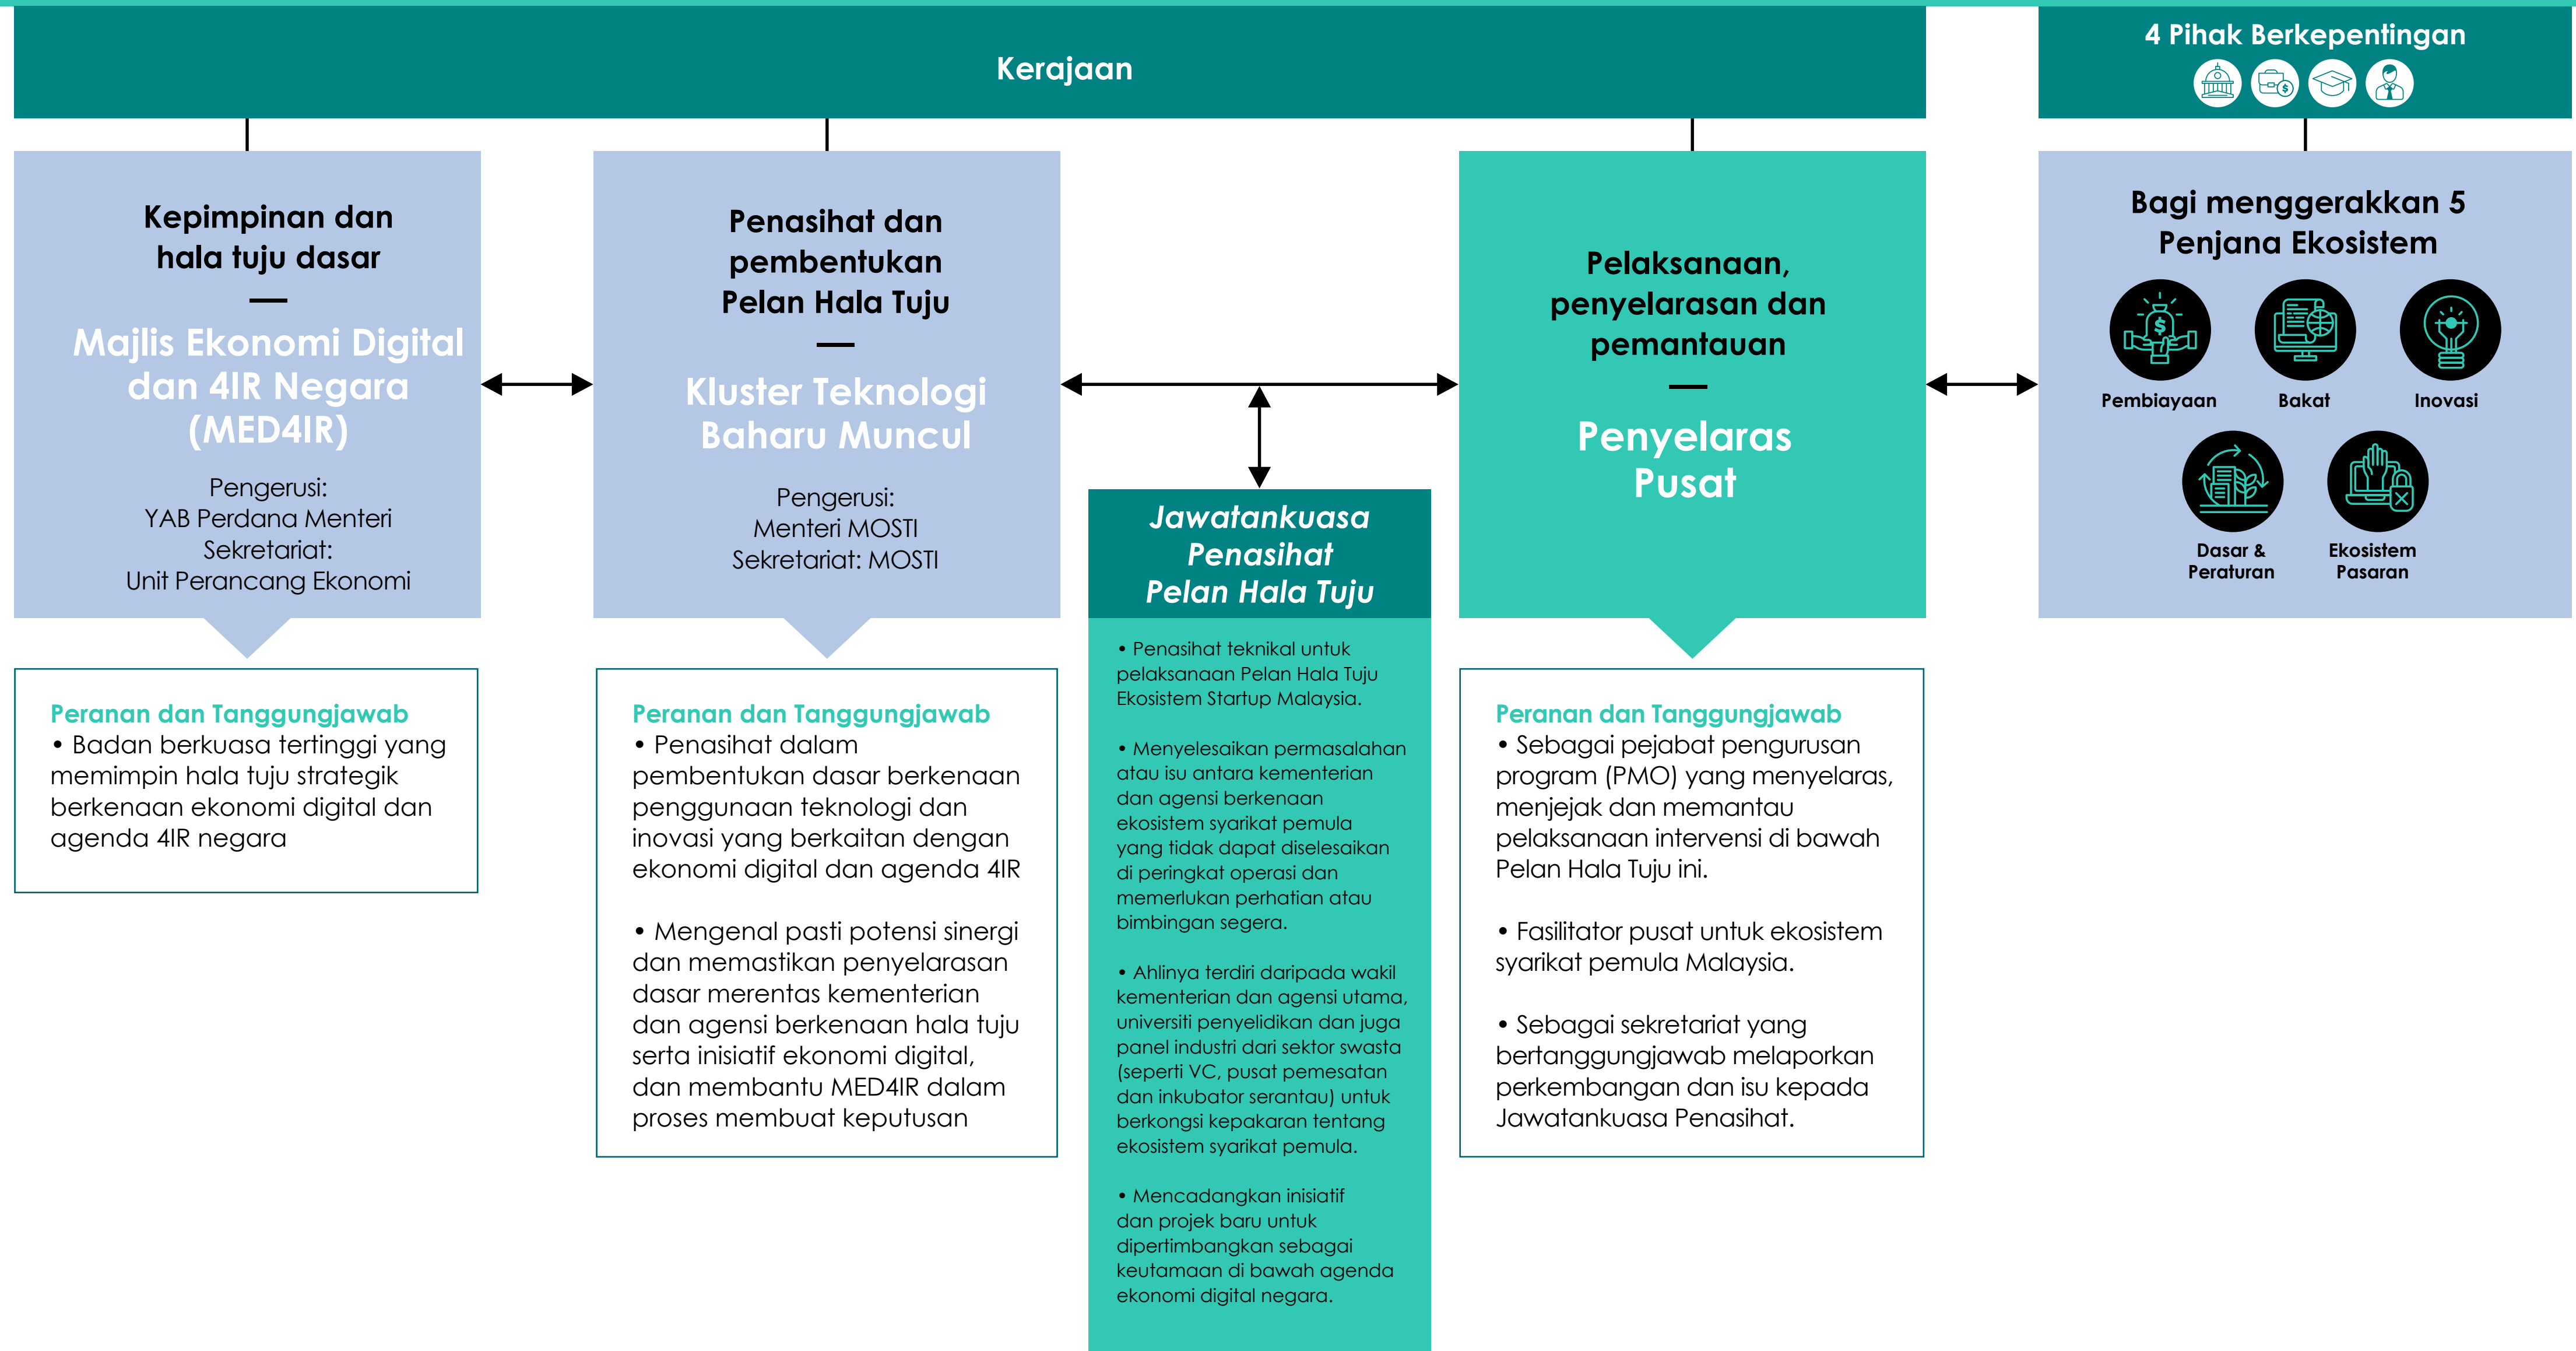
Kerajaan

4 Pihak Berkepentingan

Kepimpinan dan hala tuju dasar
—
Majlis Ekonomi Digital dan 4IR Negara (MED4IR)
Pengerusi:
YAB Perdana Menteri
Sekretariat:
Unit Perancang Ekonomi

Penasihat dan pembentukan Pelan Hala Tuju
—
Kluster Teknologi Baharu Muncul
Pengerusi:
Menteri MOSTI
Sekretariat: MOSTI

Pelaksanaan, penyelarasan dan pemantauan
—
Penyelaras Pusat

Bagi menggerakkan 5 Penjana Ekosistem
Pembiayaan
Bakat
Inovasi
Dasar & Peraturan
Ekosistem Pasaran

Jawatankuasa Penasihat Pelan Hala Tuju

• Penasihat teknikal untuk pelaksanaan Pelan Hala Tuju Ekosistem Startup Malaysia.

• Menyelesaikan permasalahan atau isu antara kementerian dan agensi berkenaan ekosistem syarikat pemula yang tidak dapat diselesaikan di peringkat operasi dan memerlukan perhatian atau bimbingan segera.

• Ahlinya terdiri daripada wakil kementerian dan agensi utama, universiti penyelidikan dan juga panel industri dari sektor swasta (seperti VC, pusat pemesatan dan inkubator serantau) untuk berkongsi kepakaran tentang ekosistem syarikat pemula.

• Mencadangkan inisiatif dan projek baru untuk dipertimbangkan sebagai keutamaan di bawah agenda ekonomi digital negara.

Peranan dan Tanggungjawab
• Badan berkuasa tertinggi yang memimpin hala tuju strategik berkenaan ekonomi digital dan agenda 4IR negara

Peranan dan Tanggungjawab
• Penasihat dalam pembentukan dasar berkenaan penggunaan teknologi dan inovasi yang berkaitan dengan ekonomi digital dan agenda 4IR

• Mengenal pasti potensi sinergi dan memastikan penyelarasan dasar merentas kementerian dan agensi berkenaan hala tuju serta inisiatif ekonomi digital, dan membantu MED4IR dalam proses membuat keputusan

Peranan dan Tanggungjawab
• Sebagai pejabat pengurusan program (PMO) yang menyelaras, menjejak dan memantau pelaksanaan intervensi di bawah Pelan Hala Tuju ini.

• Fasilitator pusat untuk ekosistem syarikat pemula Malaysia.

• Sebagai sekretariat yang bertanggungjawab melaporkan perkembangan dan isu kepada Jawatankuasa Penasihat.